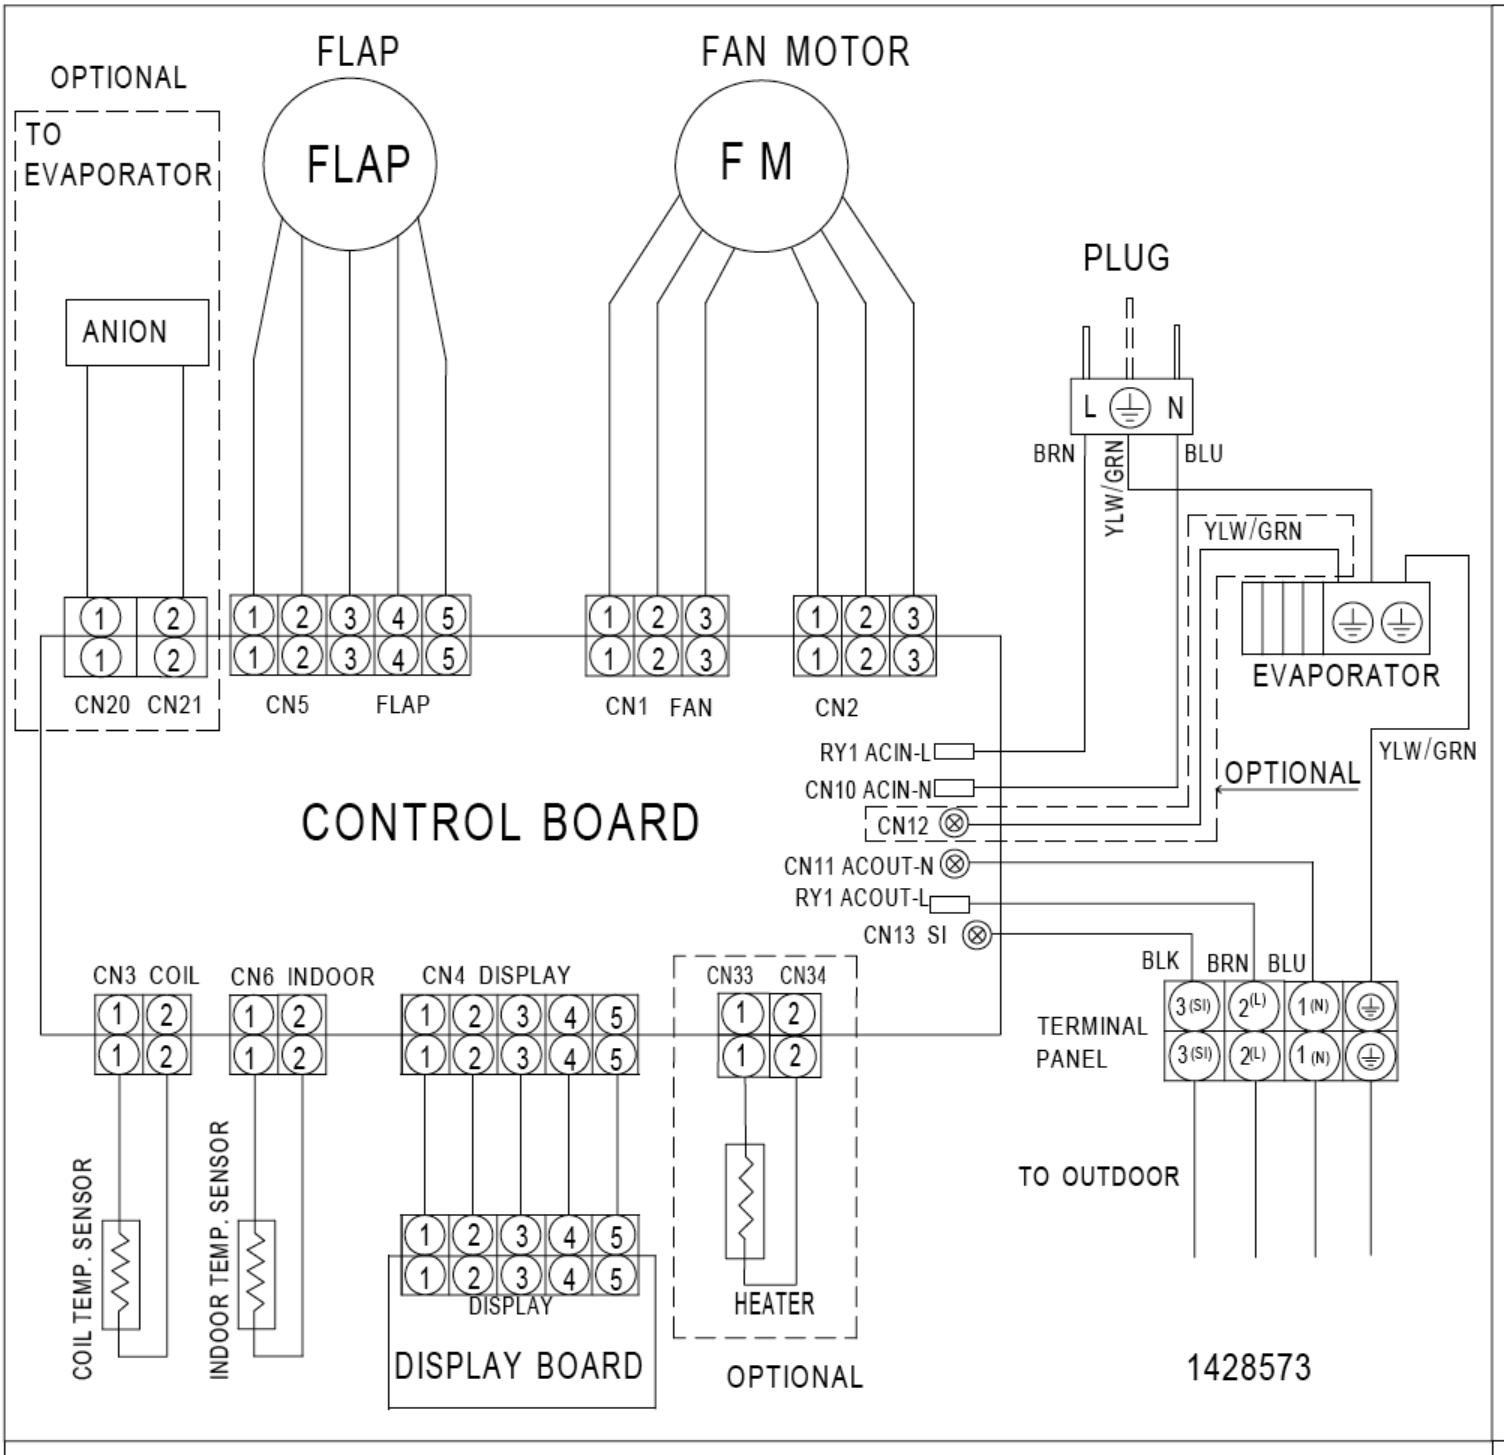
OPTIONAL
TO EVAPORATOR
FLAP
FLAP
FAN MOTOR
F M
PLUG
ANION
L N
BRN YLW/GRN BLU
YLW/GRN
1 2 1 2
CN20 CN21
1 2 3 4 5 1 2 3 4 5
CN5 FLAP
1 2 3 1 2 3
CN1 FAN
1 2 3 1 2 3
CN2
EVAPORATOR
YLW/GRN
RY1 ACIN-L
CN10 ACIN-N
OPTIONAL
CONTROL BOARD
CN12
CN11 ACOUT-N
RY1 ACOUT-L
CN13 SI
CN3 COIL
1 2 1 2
CN6 INDOOR
1 2 1 2
CN4 DISPLAY
1 2 3 4 5 1 2 3 4 5
CN33 CN34
1 2 1 2
BLK BRN BLU
TERMINAL PANEL
3(SI) 2(L) 1(N)
3(SI) 2(L) 1(N)
TO OUTDOOR
COIL TEMP. SENSOR
INDOOR TEMP. SENSOR
1 2 3 4 5 1 2 3 4 5
DISPLAY
DISPLAY BOARD
HEATER
OPTIONAL
1428573